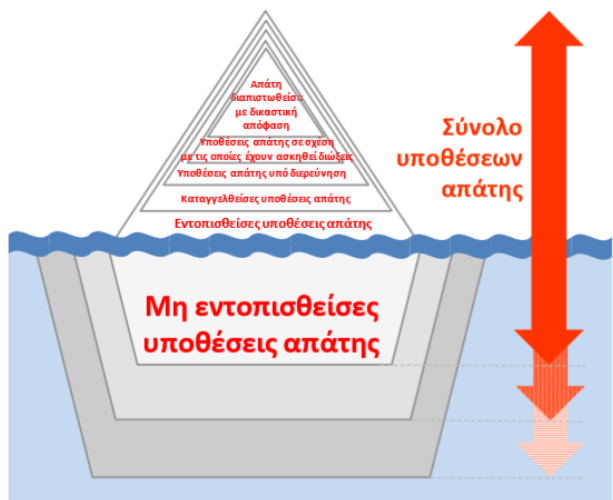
Απάτη διαπιστωθείσα με δικαστική απόφαση

Υποθέσεις απάτης σε σχέση με τις οποίες έχουν ασκηθεί διώξεις

Υποθέσεις απάτης υπό διερεύνηση

Καταγγελθείσες υποθέσεις απάτης

Εντοπισθείσες υποθέσεις απάτης

Μη εντοπισθείσες υποθέσεις απάτης

Σύνολο υποθέσεων απάτης